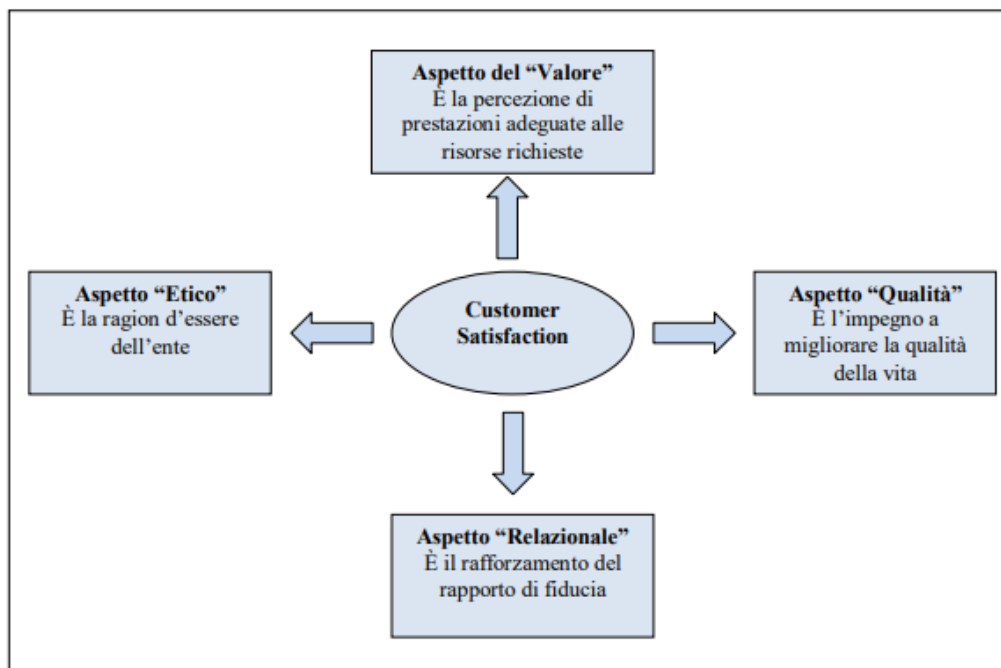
**Aspetto del "Valore"**
È la percezione di prestazioni adeguate alle risorse richieste

**Aspetto "Etico"**
È la ragion d'essere dell'ente

**Customer Satisfaction**

**Aspetto "Qualità"**
È l'impegno a migliorare la qualità della vita

**Aspetto "Relazionale"**
È il rafforzamento del rapporto di fiducia